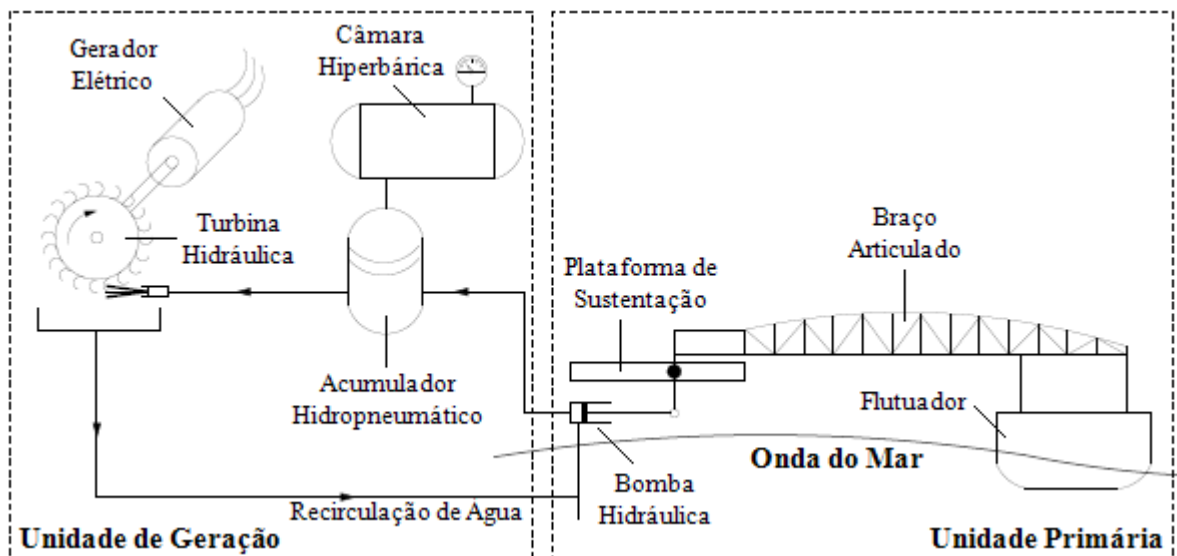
Gerador Elétrico

Câmara Hiperbárica

Turbina Hidráulica

Acumulador Hidropneumático

Recirculação de Agua

Unidade de Geração

Braço Articulado

Plataforma de Sustentação

Flutuador

Onda do Mar

Bomba Hidráulica

Unidade Primária